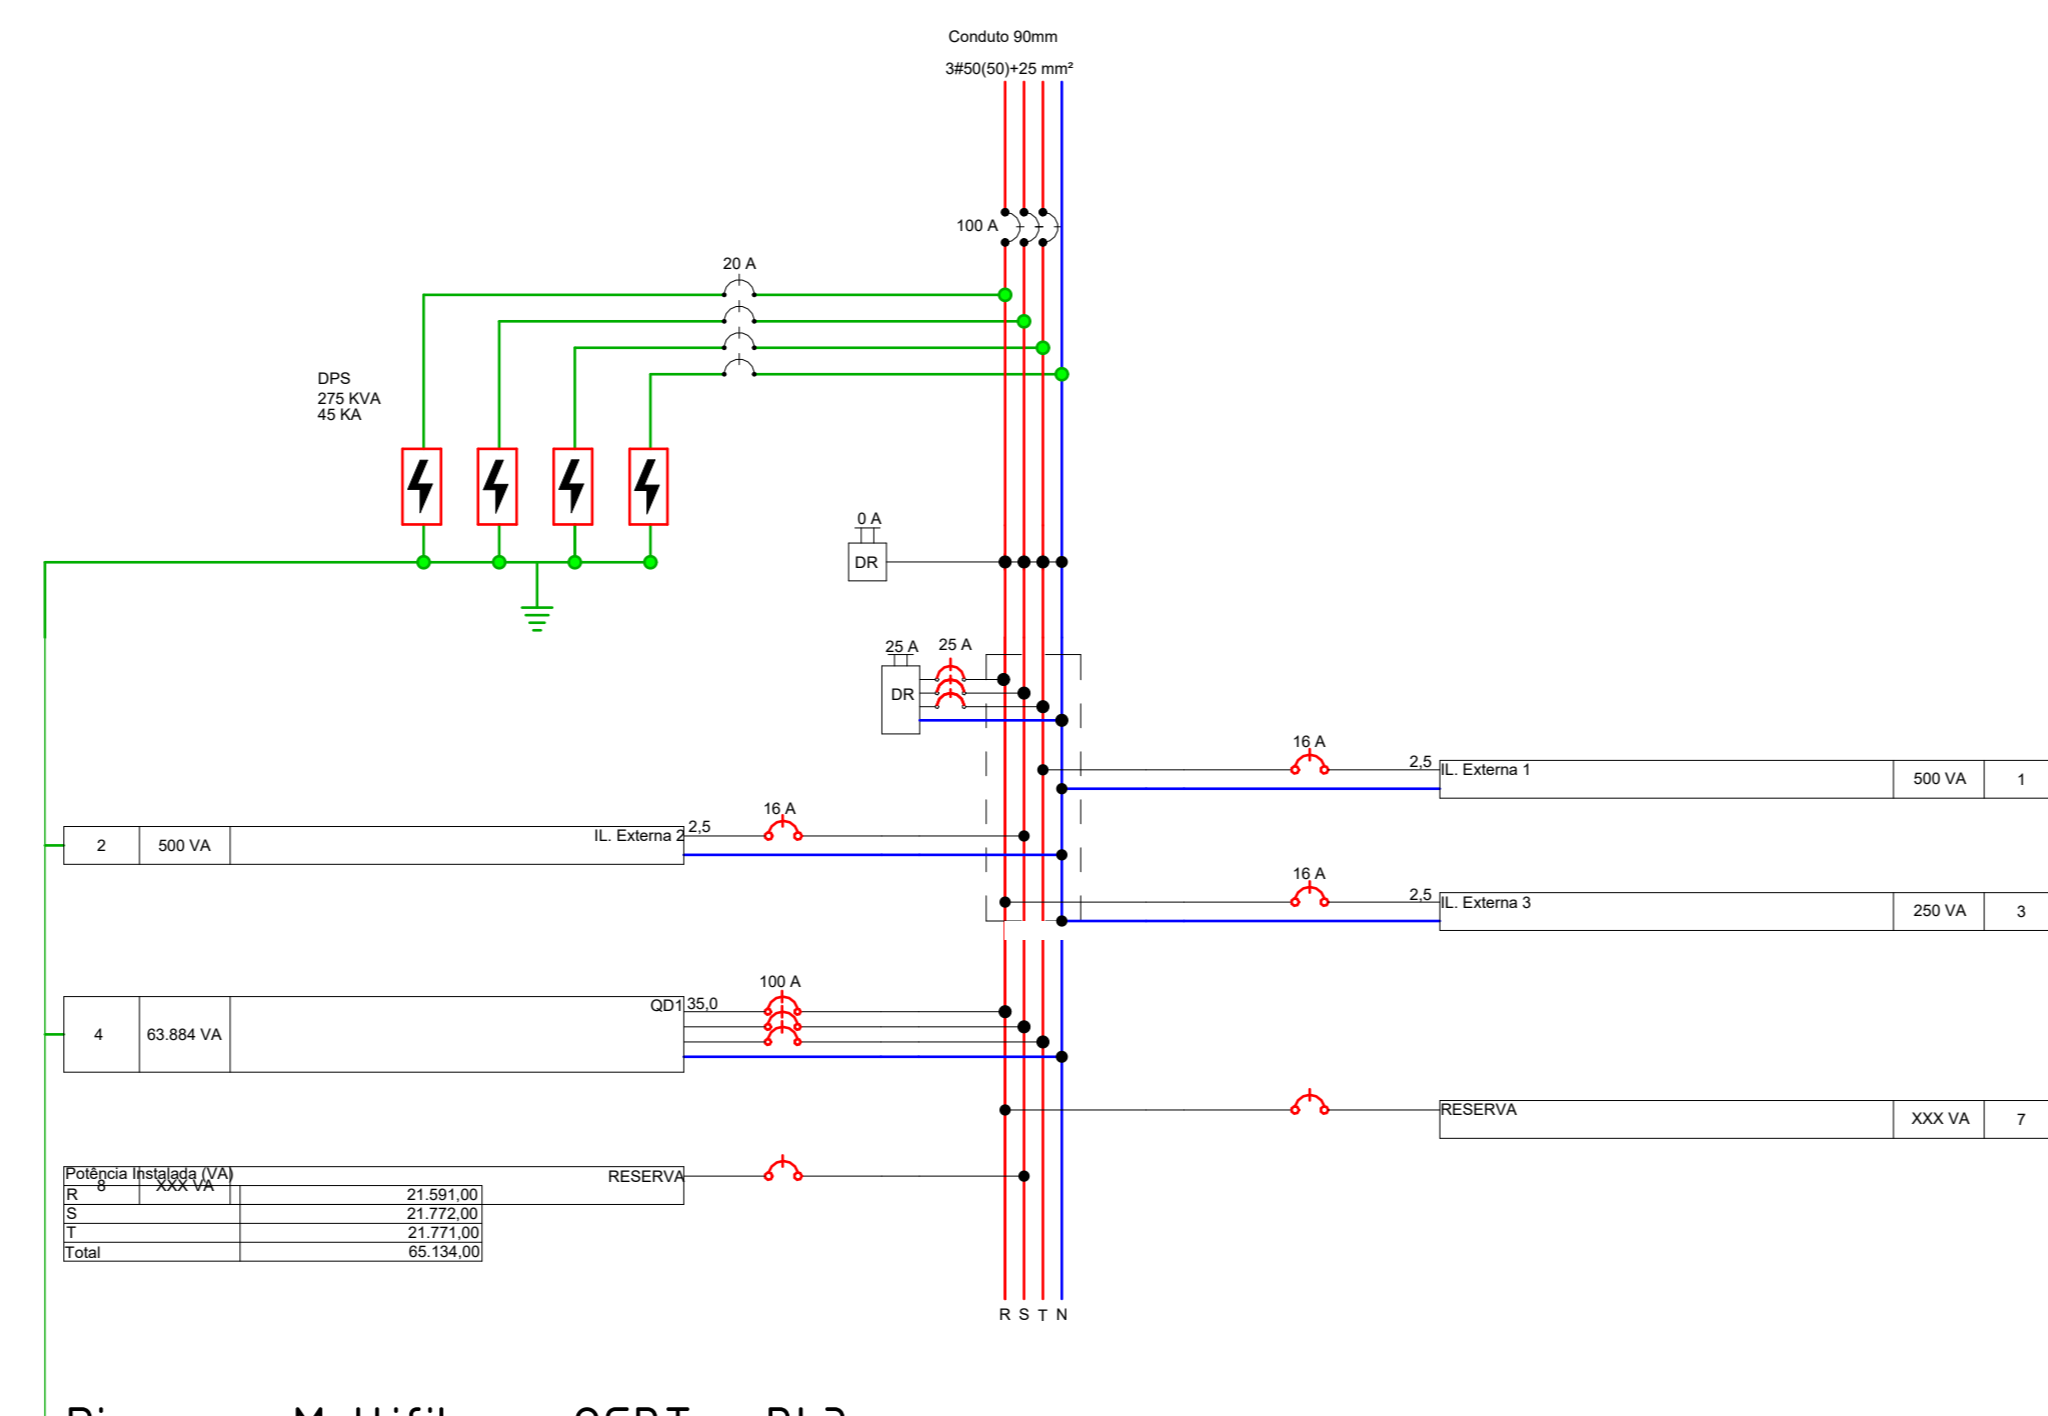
Conduto 90mm
3#50(50)+25 mm²

100 A

20 A

DPS
275 KVA
45 KA

0 A
DR

25 A
25 A
DR

16 A
2,5
IL. Externa 1
500 VA
1

2
500 VA
IL. Externa 2
2,5
16 A

16 A
2,5
IL. Externa 3
250 VA
3

100 A
4
63.884 VA
QD1
35,0

RESERVA
XXX VA
7

8
XXX VA
RESERVA

| Potência Instalada (VA) | |
|---|---|
| R | 21.591,00 |
| S | 21.772,00 |
| T | 21.771,00 |
| Total | 65.134,00 |

R S T N

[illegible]